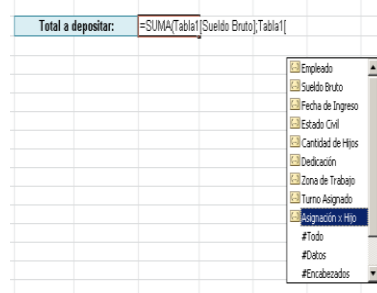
Total a depositar: =SUMA(Tabla1[Sueldo Bruto];Tabla1[

Empleado
Sueldo Bruto
Fecha de Ingreso
Estado Civil
Cantidad de Hijos
Dedicación
Zona de Trabajo
Turno Asignado
Asignación x Hijo
#Todo
#Datos
#Encabezados